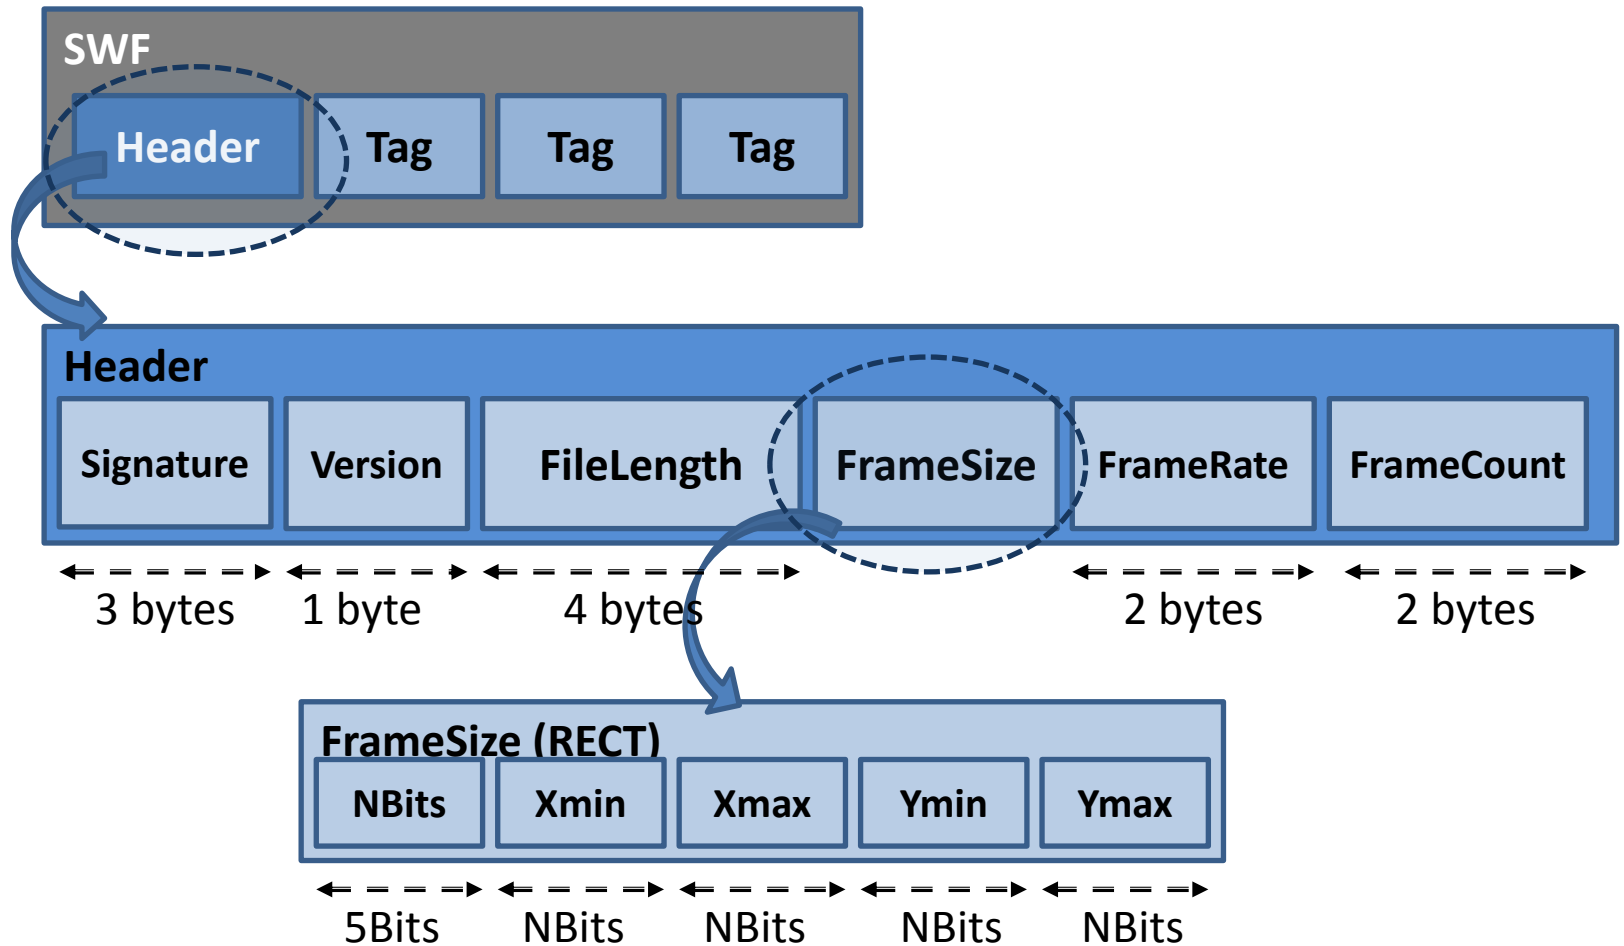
SWF

Header

Tag

Tag

Tag

Header

Signature

Version

FileLength

FrameSize

FrameRate

FrameCount

3 bytes

1 byte

4 bytes

2 bytes

2 bytes

FrameSize (RECT)

NBits

Xmin

Xmax

Ymin

Ymax

5Bits

NBits

NBits

NBits

NBits